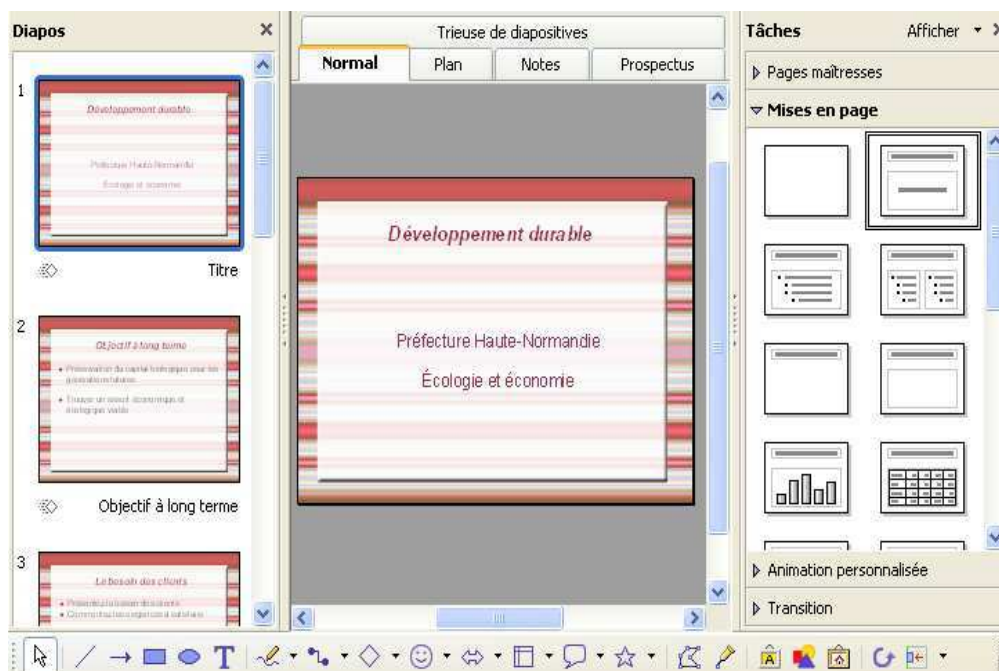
Diapos

1

Développement durable

Préfecture Haute-Normandie

Écologie et économie

Titre

2

Objectif à long terme

• Préservation du capital biologique pour les générations futures

• Trouver un essor économique et écologique viable

Objectif à long terme

3

Le besoin des clients

• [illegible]

• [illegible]

Trieuse de diapositives

Normal

Plan

Notes

Prospectus

Développement durable

Préfecture Haute-Normandie

Écologie et économie

Tâches

Afficher

Pages maîtresses

Mises en page

Animation personnalisée

Transition